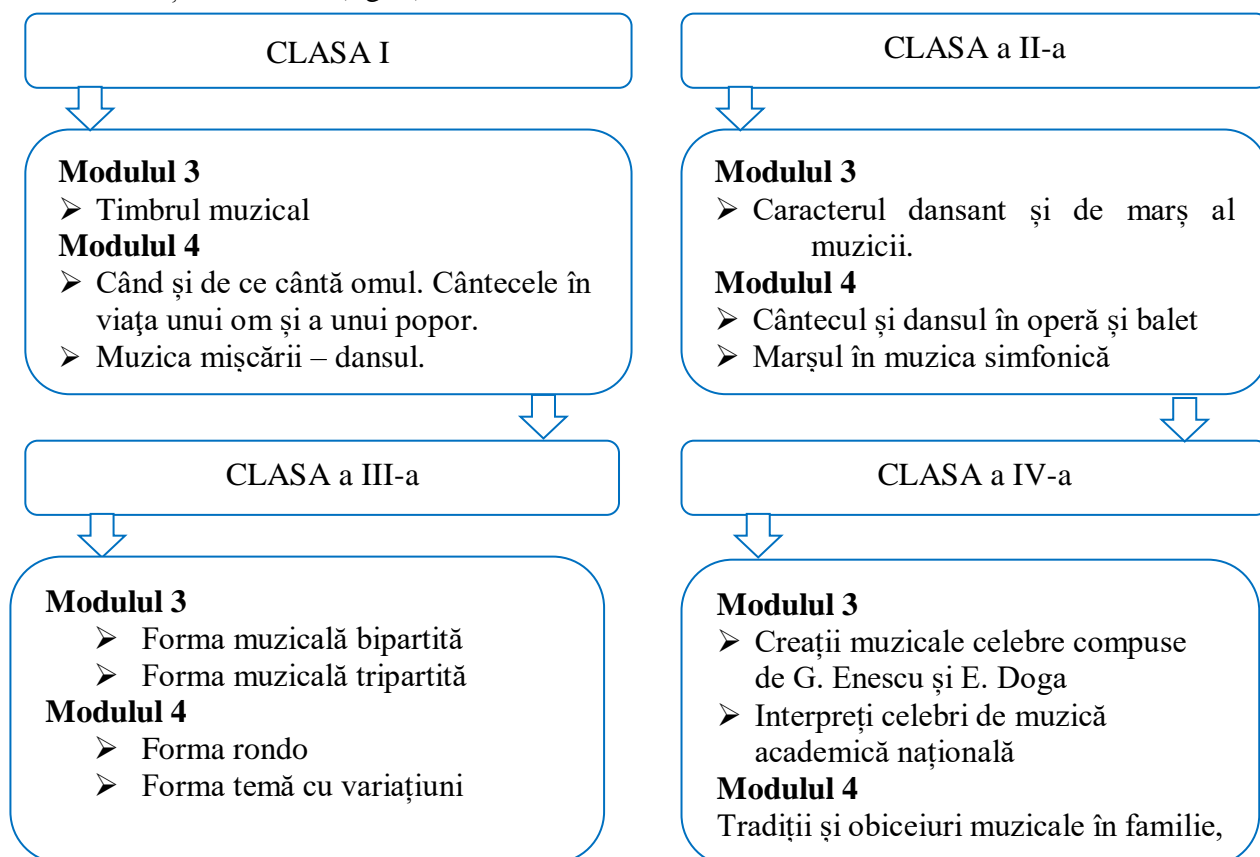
CLASA I

Modulul 3
➢ Timbrul muzical
Modulul 4
➢ Când și de ce cântă omul. Cântecele în viaţa unui om și a unui popor.
➢ Muzica mișcării – dansul.

CLASA a II-a

Modulul 3
➢ Caracterul dansant și de marș al muzicii.
Modulul 4
➢ Cântecul și dansul în operă și balet
➢ Marșul în muzica simfonică

CLASA a III-a

Modulul 3
➢ Forma muzicală bipartită
➢ Forma muzicală tripartită
Modulul 4
➢ Forma rondo
➢ Forma temă cu variațiuni

CLASA a IV-a

Modulul 3
➢ Creații muzicale celebre compuse de G. Enescu și E. Doga
➢ Interpreți celebri de muzică academică națională
Modulul 4
Tradiții și obiceiuri muzicale în familie,